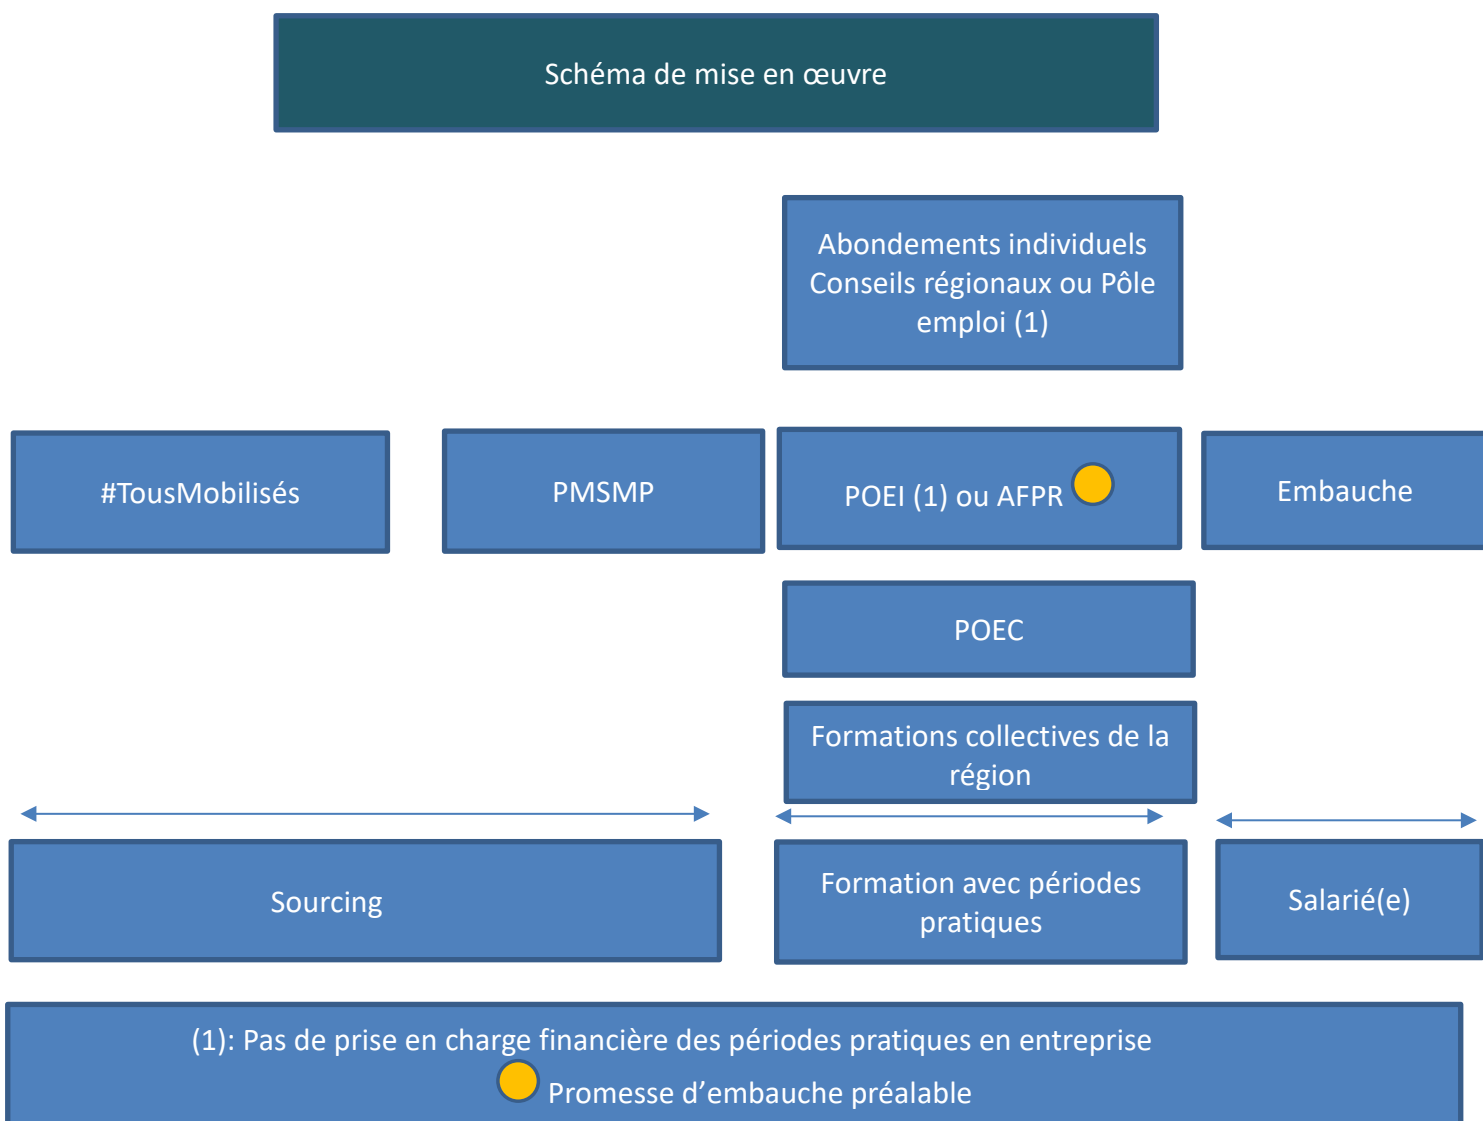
Schéma de mise en œuvre

Abondements individuels Conseils régionaux ou Pôle emploi (1)

#TousMobilisés

PMSMP

POEI (1) ou AFPR

Embauche

POEC

Formations collectives de la région

Sourcing

Formation avec périodes pratiques

Salarié(e)

(1): Pas de prise en charge financière des périodes pratiques en entreprise

Promesse d’embauche préalable